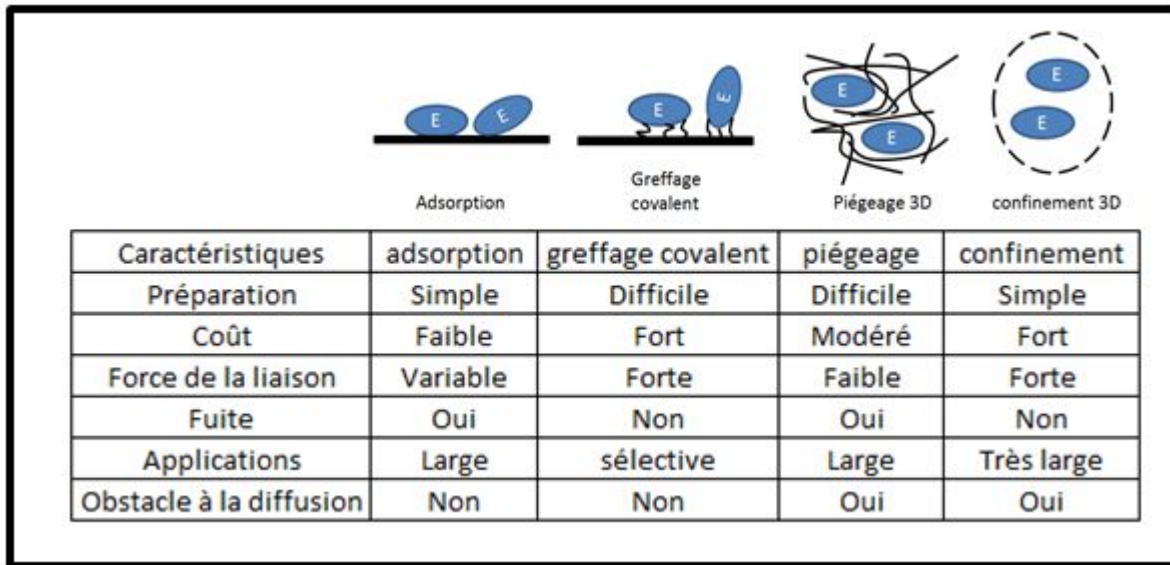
E E

E E

E E

E E

Adsorption

Greffage covalent

Piégeage 3D

confinement 3D

| Caractéristiques | adsorption | greffage covalent | piégeage | confinement |
|---|---|---|---|---|
| Préparation | Simple | Difficile | Difficile | Simple |
| Coût | Faible | Fort | Modéré | Fort |
| Force de la liaison | Variable | Forte | Faible | Forte |
| Fuite | Oui | Non | Oui | Non |
| Applications | Large | sélective | Large | Très large |
| Obstacle à la diffusion | Non | Non | Oui | Oui |